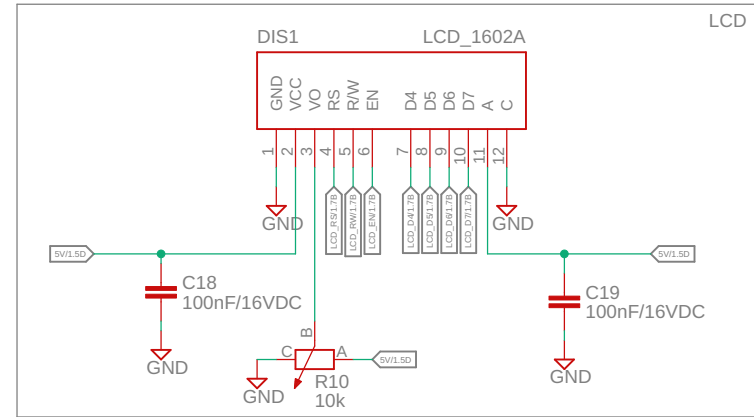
LCD

DIS1

LCD_1602A

GND
VCC
VO
RS
R/W
EN
D4
D5
D6
D7
A
C

1
2
3
4
5
6
7
8
9
10
11
12

GND

LCD_RS/1.7B
LCD_RW/1.7B
LCD_EN/1.7B
LCD_D4/1.7B
LCD_D5/1.7B
LCD_D6/1.7B
LCD_D7/1.7B

GND

5V/1.5D

5V/1.5D

C18
100nF/16VDC

C19
100nF/16VDC

GND

GND

B
C
A

5V/1.5D

GND

R10
10k